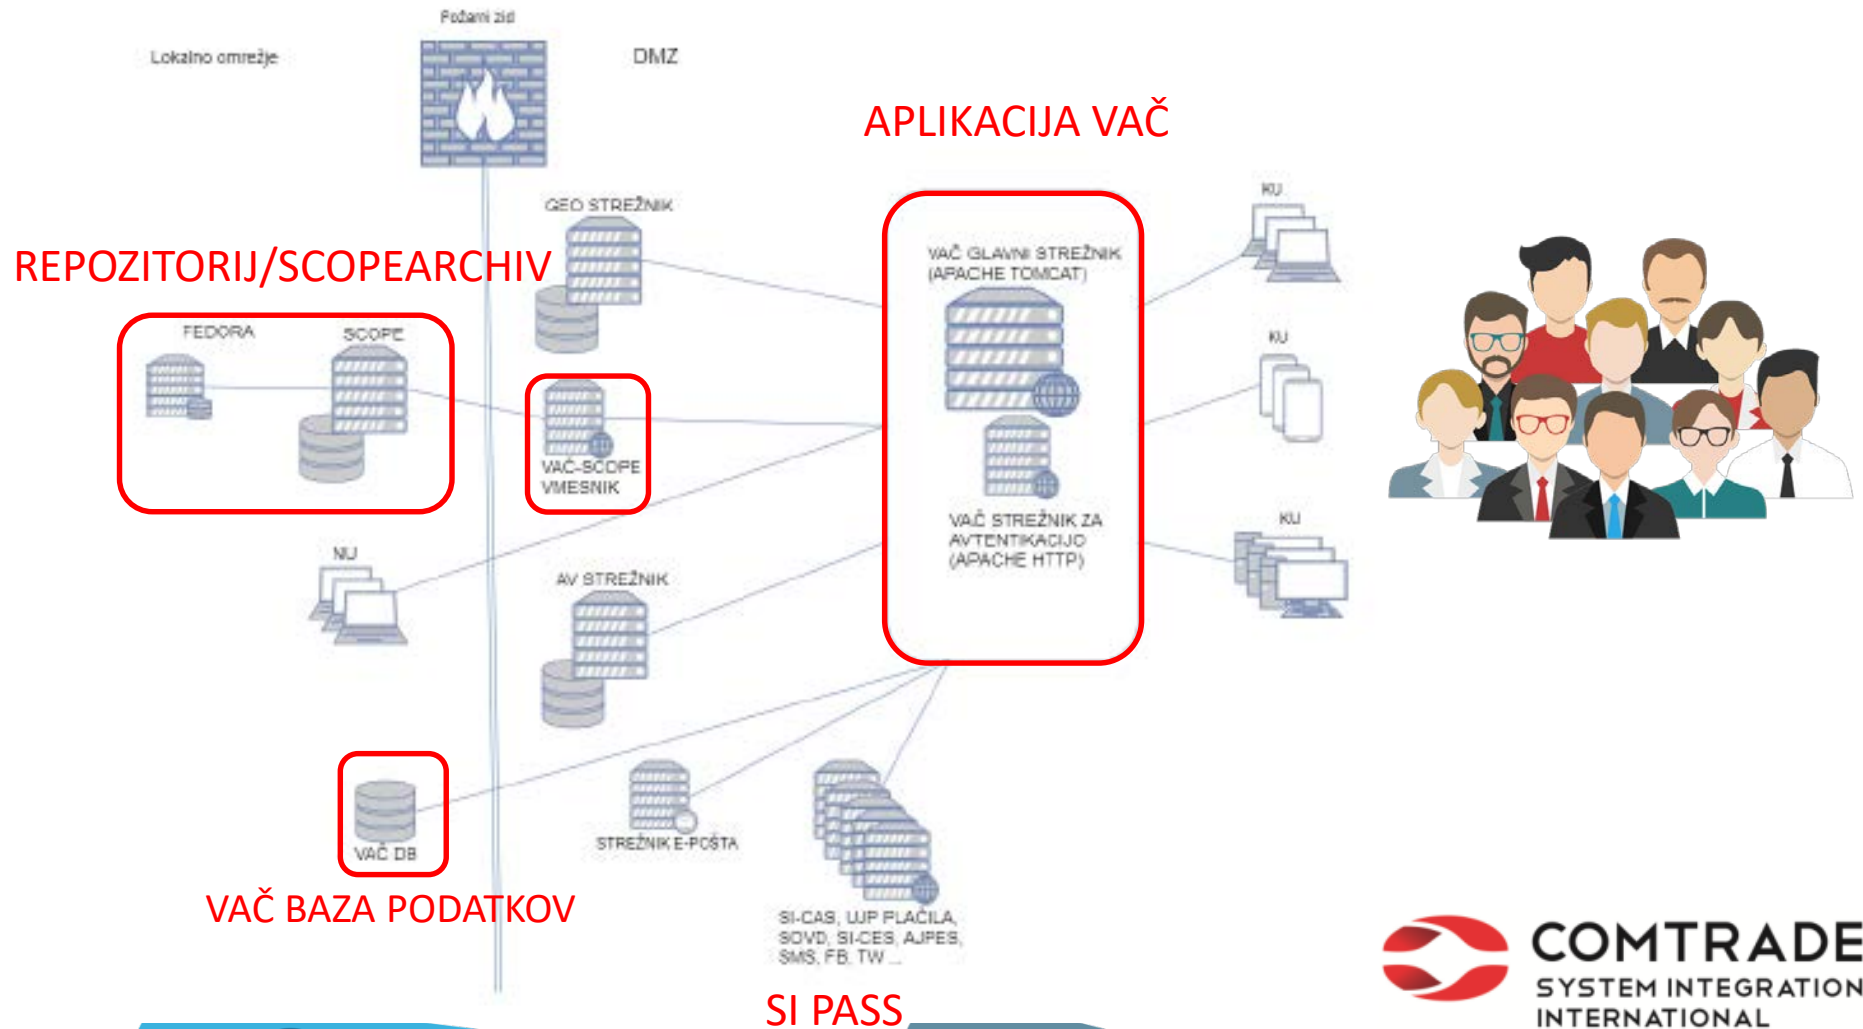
Požarni zid

Lokalno omrežje

DMZ

APLIKACIJA VAČ

GEO STREŽNIK

REPOZITORIJ/SCOPEARCHIV

FEDORA

SCOPE

VAČ GLAVNI STREŽNIK (APACHE TOMCAT)

KU

KU

VAČ-SCOPE VMESNIK

NU

AV STREŽNIK

VAČ STREŽNIK ZA AVTENTIKACIJO (APACHE HTTP)

KU

VAČ DB

STREŽNIK E-POŠTA

VAČ BAZA PODATKOV

SI-CAS, UJP PLAČILA, SOVD, SI-CES, AJPES, SMS, FB, TW ...

SI PASS

COMTRADE
SYSTEM INTEGRATION
INTERNATIONAL